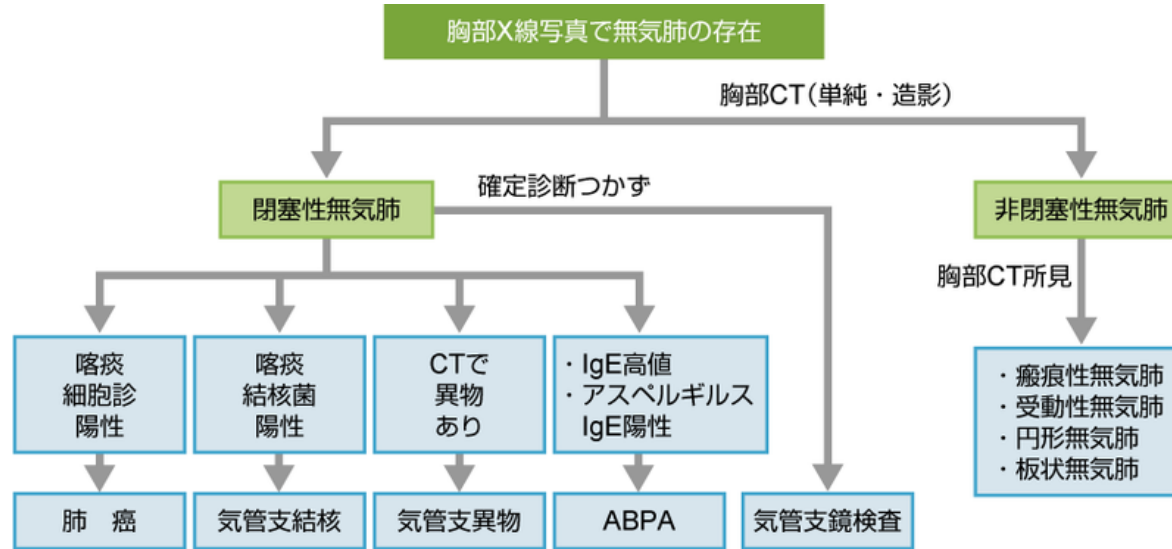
胸部X線写真で無気肺の存在

胸部CT（単純・造影）

閉塞性無気肺

確定診断つかず

非閉塞性無気肺

胸部CT所見

喀痰
細胞診
陽性

喀痰
結核菌
陽性

CTで
異物
あり

・IgE高値
・アスペルギルス
IgE陽性

・瘢痕性無気肺
・受動性無気肺
・円形無気肺
・板状無気肺

肺　癌

気管支結核

気管支異物

ABPA

気管支鏡検査